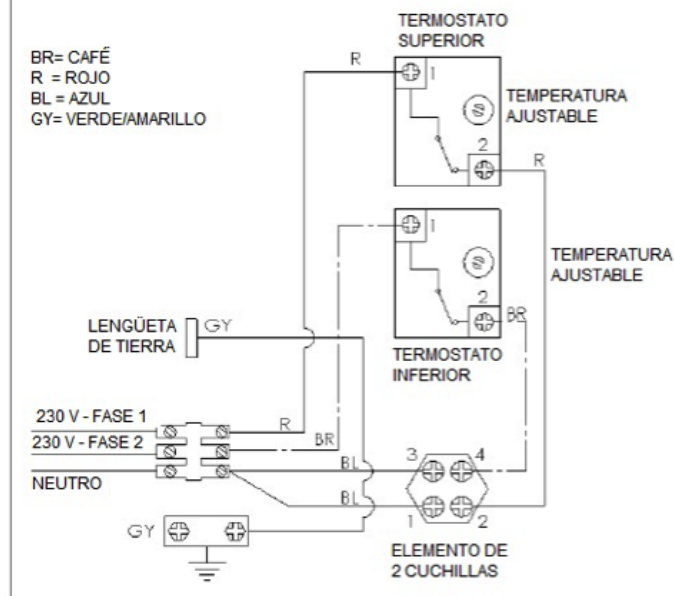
BR= CAFÉ
R = ROJO
BL = AZUL
GY= VERDE/AMARILLO

TERMOSTATO SUPERIOR

R

1

TEMPERATURA AJUSTABLE

2

R

1

TEMPERATURA AJUSTABLE

2

BR

LENGÜETA DE TIERRA

GY

TERMOSTATO INFERIOR

230 V - FASE 1
230 V - FASE 2
NEUTRO

R
BR
BL
BL

3
4
1
2

GY

ELEMENTO DE 2 CUCHILLAS